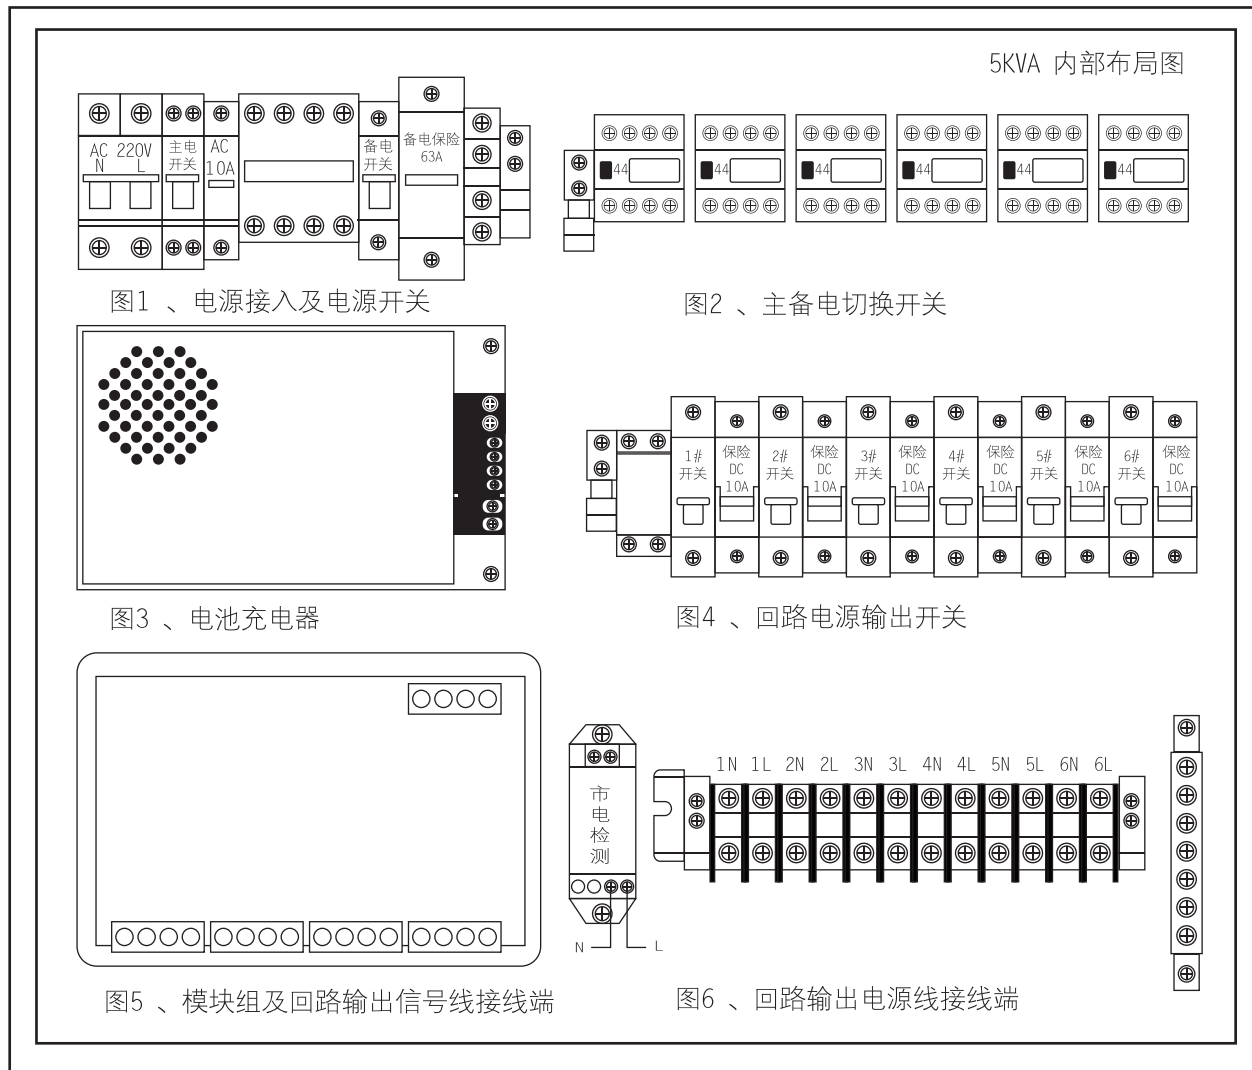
5KVA 内部布局图

AC 220V
N L
主电开关
AC 10A
备电开关
备电保险 63A

图1 、电源接入及电源开关

44
44
44
44
44
44

图2 、主备电切换开关

图3 、电池充电器

1# 开关
保险 DC 10A
2# 开关
保险 DC 10A
3# 开关
保险 DC 10A
4# 开关
保险 DC 10A
5# 开关
保险 DC 10A
6# 开关
保险 DC 10A

图4 、回路电源输出开关

图5 、模块组及回路输出信号线接线端

市电检测
N L

1N 1L 2N 2L 3N 3L 4N 4L 5N 5L 6N 6L

图6 、回路输出电源线接线端